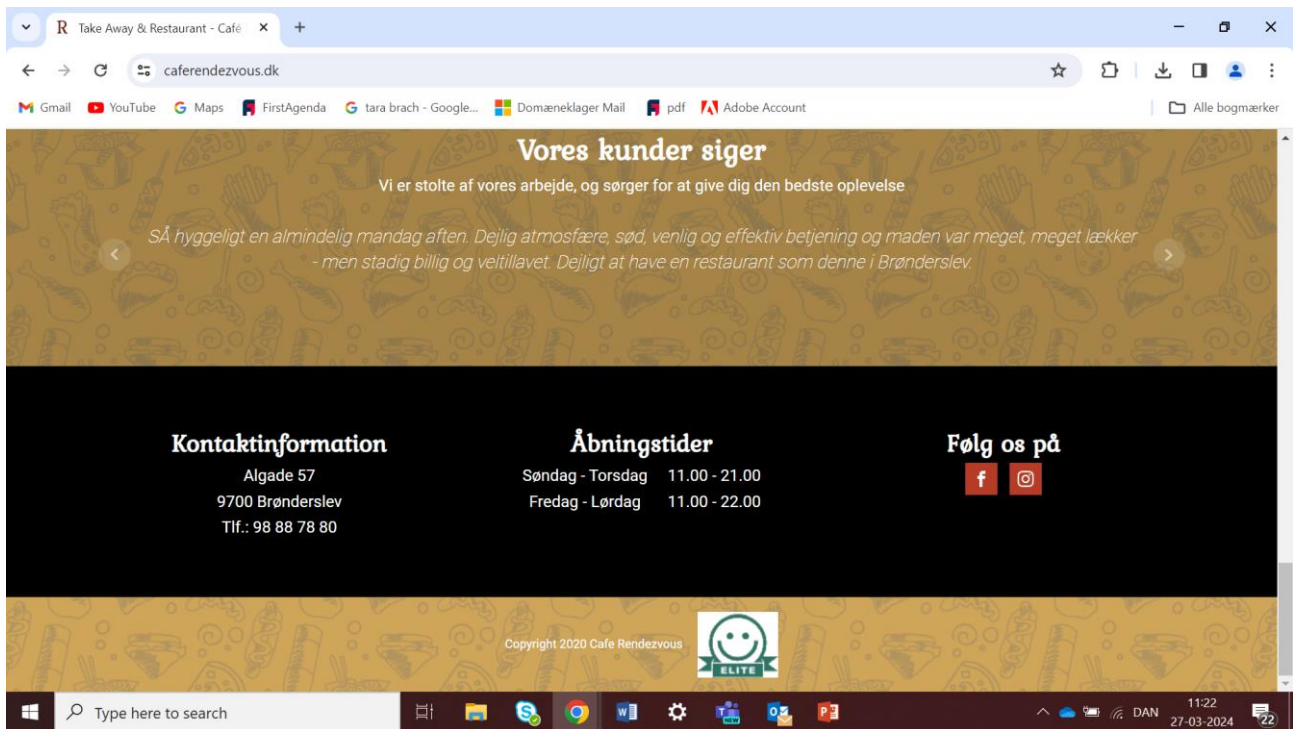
Take Away & Restaurant - Café

caferendezvous.dk

Gmail YouTube Maps FirstAgenda tara brach - Google... Domæneklager Mail pdf Adobe Account

Alle bogmærker

Vores kunder siger

Vi er stolte af vores arbejde, og sørger for at give dig den bedste oplevelse

SÅ hyggeligt en almindelig mandag aften. Dejlig atmosfære, sød, venlig og effektiv betjening og maden var meget, meget lækker - men stadig billig og veltillavet. Dejligt at have en restaurant som denne i Brønderslev.

Kontaktinformation
Algade 57
9700 Brønderslev
Tlf.: 98 88 78 80

Åbningstider
| Søndag - Torsdag | 11.00 - 21.00 |
|---|---|
| Fredag - Lørdag | 11.00 - 22.00 |

Følg os på

Copyright 2020 Cafe Rendezvous

ELITE

Type here to search

DAN 11:22 27-03-2024

22